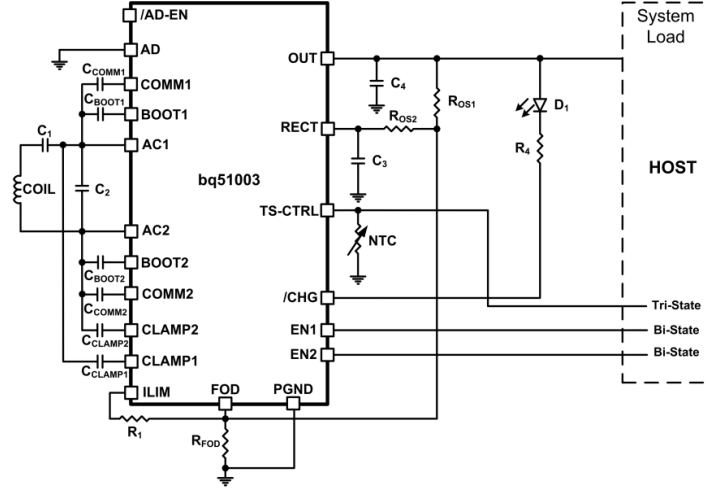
System Load

/AD-EN
AD
$C_{COMM1}$
COMM1
$C_{BOOT1}$
BOOT1
$C_1$
AC1
COIL
$C_2$
bq51003
AC2
$C_{BOOT2}$
BOOT2
COMM2
$C_{COMM2}$
CLAMP2
$C_{CLAMP2}$
CLAMP1
$C_{CLAMP1}$
ILIM
FOD
PGND
$R_1$
$R_{FOD}$
OUT
$C_4$
$R_{OS1}$
$D_1$
RECT
$R_{OS2}$
$R_4$
$C_3$
HOST
TS-CTRL
NTC
/CHG
Tri-State
EN1
Bi-State
EN2
Bi-State